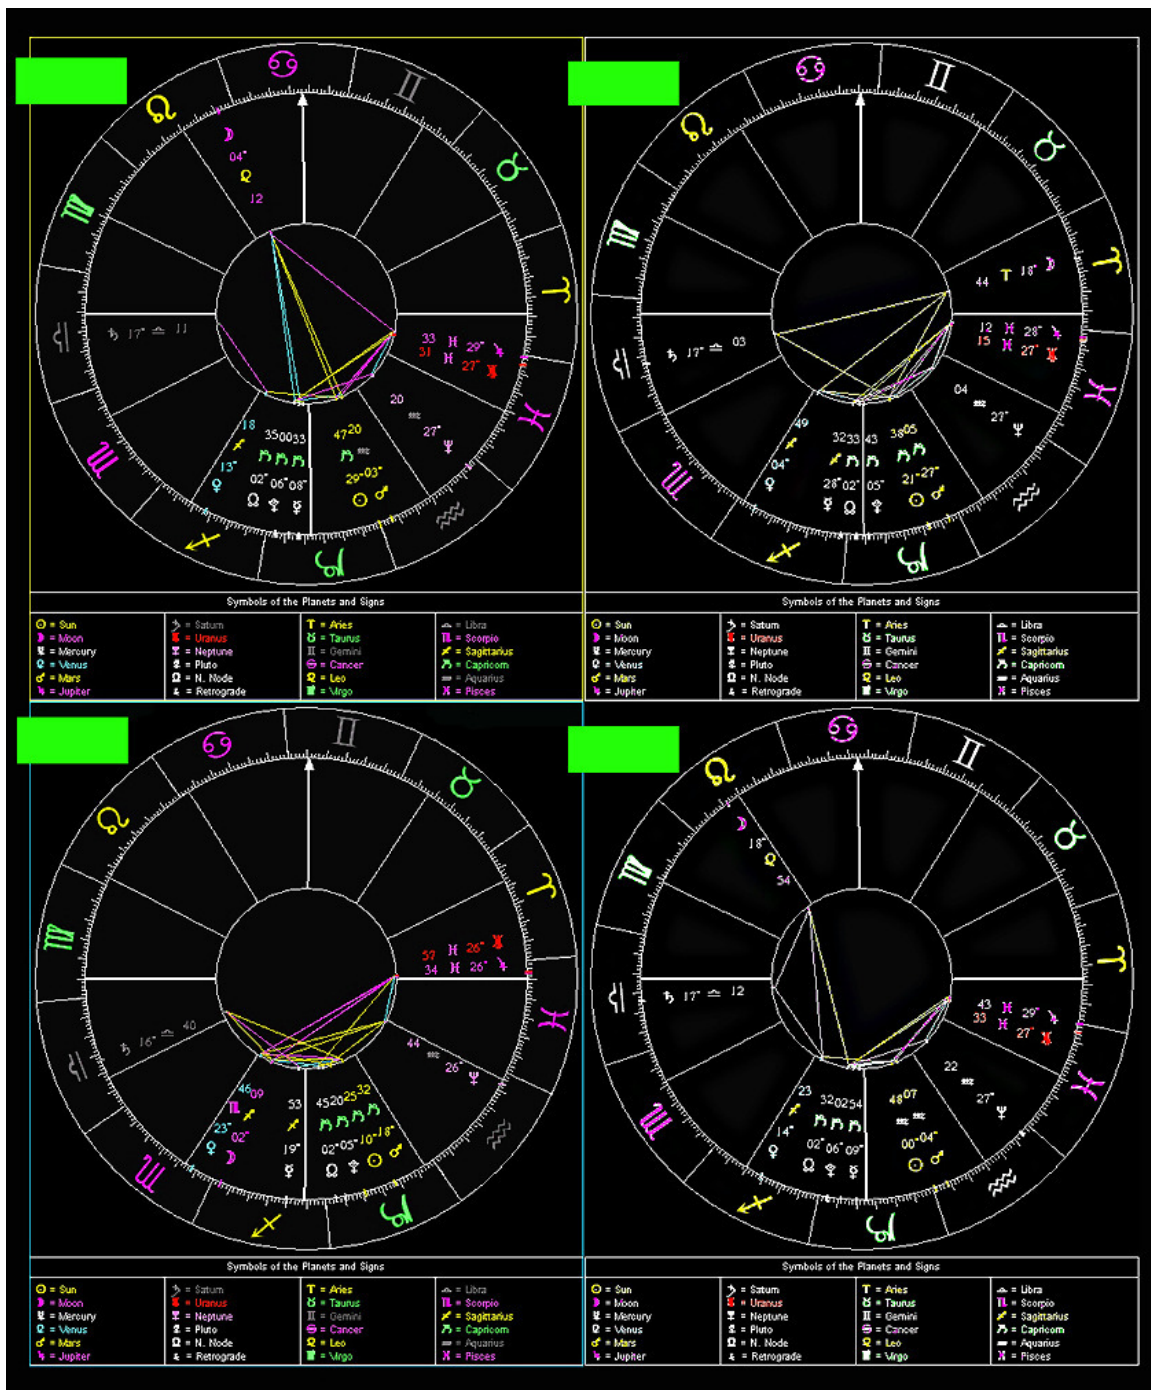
Symbols of the Planets and Signs

| | | | |
|---|---|---|---|
| ☉ = Sun | ♄ = Saturn | ♈ = Aries | ♎ = Libra |
| ☽ = Moon | ♅ = Uranus | ♉ = Taurus | ♏ = Scorpio |
| ☿ = Mercury | ♆ = Neptune | ♊ = Gemini | ♐ = Sagittarius |
| ♀ = Venus | ♇ = Pluto | ♋ = Cancer | ♑ = Capricorn |
| ♂ = Mars | ☊ = N. Node | ♌ = Leo | ♒ = Aquarius |
| ♃ = Jupiter | ℞ = Retrograde | ♍ = Virgo | ♓ = Pisces |

Symbols of the Planets and Signs

| | | | |
|---|---|---|---|
| ☉ = Sun | ♄ = Saturn | ♈ = Aries | ♎ = Libra |
| ☽ = Moon | ♅ = Uranus | ♉ = Taurus | ♏ = Scorpio |
| ☿ = Mercury | ♆ = Neptune | ♊ = Gemini | ♐ = Sagittarius |
| ♀ = Venus | ♇ = Pluto | ♋ = Cancer | ♑ = Capricorn |
| ♂ = Mars | ☊ = N. Node | ♌ = Leo | ♒ = Aquarius |
| ♃ = Jupiter | ℞ = Retrograde | ♍ = Virgo | ♓ = Pisces |

Symbols of the Planets and Signs

| | | | |
|---|---|---|---|
| ☉ = Sun | ♄ = Saturn | ♈ = Aries | ♎ = Libra |
| ☽ = Moon | ♅ = Uranus | ♉ = Taurus | ♏ = Scorpio |
| ☿ = Mercury | ♆ = Neptune | ♊ = Gemini | ♐ = Sagittarius |
| ♀ = Venus | ♇ = Pluto | ♋ = Cancer | ♑ = Capricorn |
| ♂ = Mars | ☊ = N. Node | ♌ = Leo | ♒ = Aquarius |
| ♃ = Jupiter | ℞ = Retrograde | ♍ = Virgo | ♓ = Pisces |

Symbols of the Planets and Signs

| | | | |
|---|---|---|---|
| ☉ = Sun | ♄ = Saturn | ♈ = Aries | ♎ = Libra |
| ☽ = Moon | ♅ = Uranus | ♉ = Taurus | ♏ = Scorpio |
| ☿ = Mercury | ♆ = Neptune | ♊ = Gemini | ♐ = Sagittarius |
| ♀ = Venus | ♇ = Pluto | ♋ = Cancer | ♑ = Capricorn |
| ♂ = Mars | ☊ = N. Node | ♌ = Leo | ♒ = Aquarius |
| ♃ = Jupiter | ℞ = Retrograde | ♍ = Virgo | ♓ = Pisces |